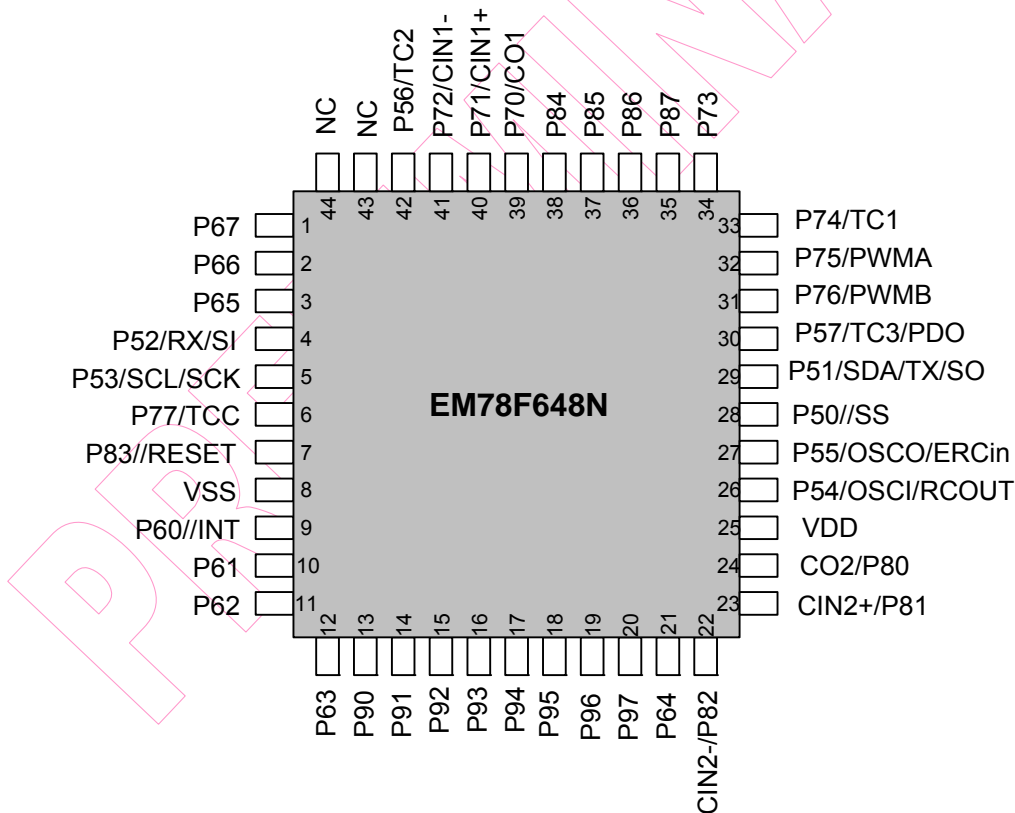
NC
NC
P56/TC2
P72/CIN1-
P71/CIN1+
P70/CO1
P84
P85
P86
P87
P73

44
43
42
41
40
39
38
37
36
35
34

P67 1
P66 2
P65 3
P52/RX/SI 4
P53/SCL/SCK 5
P77/TCC 6
P83//RESET 7
VSS 8
P60//INT 9
P61 10
P62 11

33 P74/TC1
32 P75/PWMA
31 P76/PWMB
30 P57/TC3/PDO
29 P51/SDA/TX/SO
28 P50//SS
27 P55/OSCO/ERCin
26 P54/OSCI/RCOUT
25 VDD
24 CO2/P80
23 CIN2+/P81

EM78F648N

12
13
14
15
16
17
18
19
20
21
22

P63
P90
P91
P92
P93
P94
P95
P96
P97
P64
CIN2-/P82